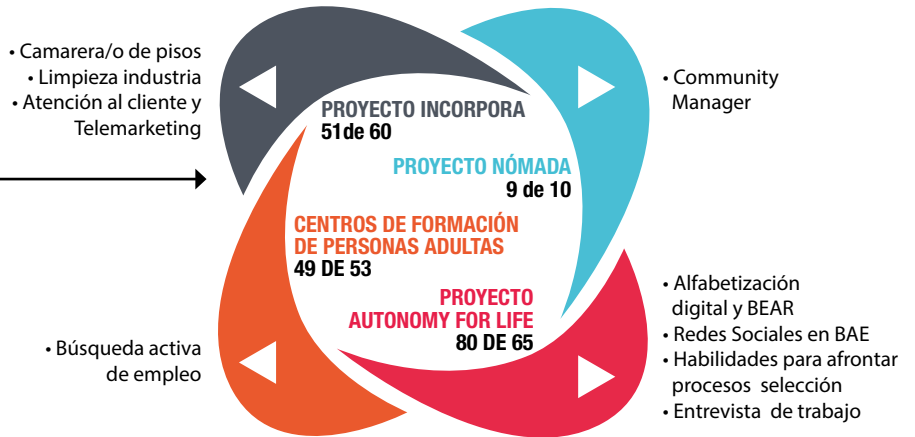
• Camarera/o de pisos
• Limpieza industria
• Atención al cliente y Telemarketing

PROYECTO INCORPORA
51de 60

• Community Manager

PROYECTO NÓMADA
9 de 10

CENTROS DE FORMACIÓN DE PERSONAS ADULTAS
49 DE 53

PROYECTO AUTONOMY FOR LIFE
80 DE 65

• Búsqueda activa de empleo

• Alfabetización digital y BEAR
• Redes Sociales en BAE
• Habilidades para afrontar procesos selección
• Entrevista de trabajo